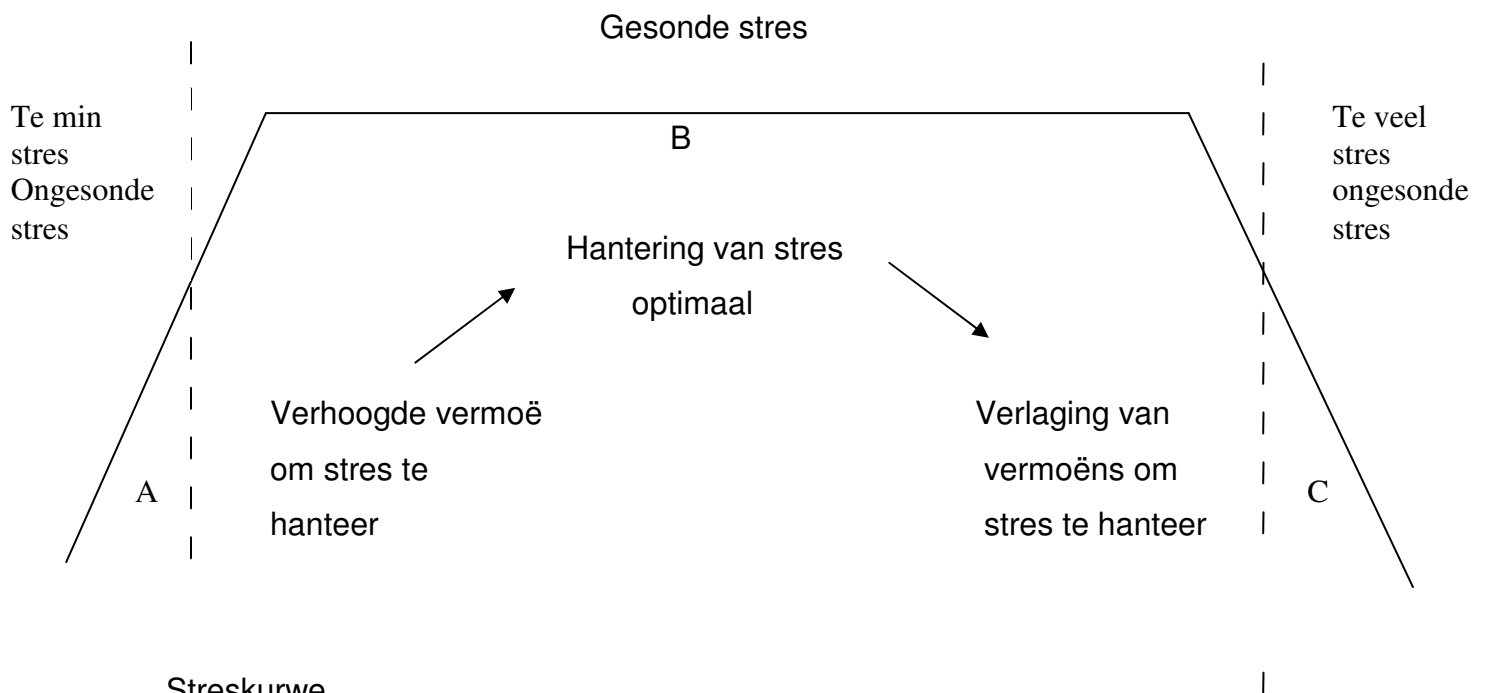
Gesonde stres

Te min stres Ongesonde stres

B

Te veel stres ongesonde stres

Hantering van stres optimaal

Verhoogde vermoë om stres te hanteer

Verlaging van vermoëns om stres te hanteer

A

C

Streskurwe